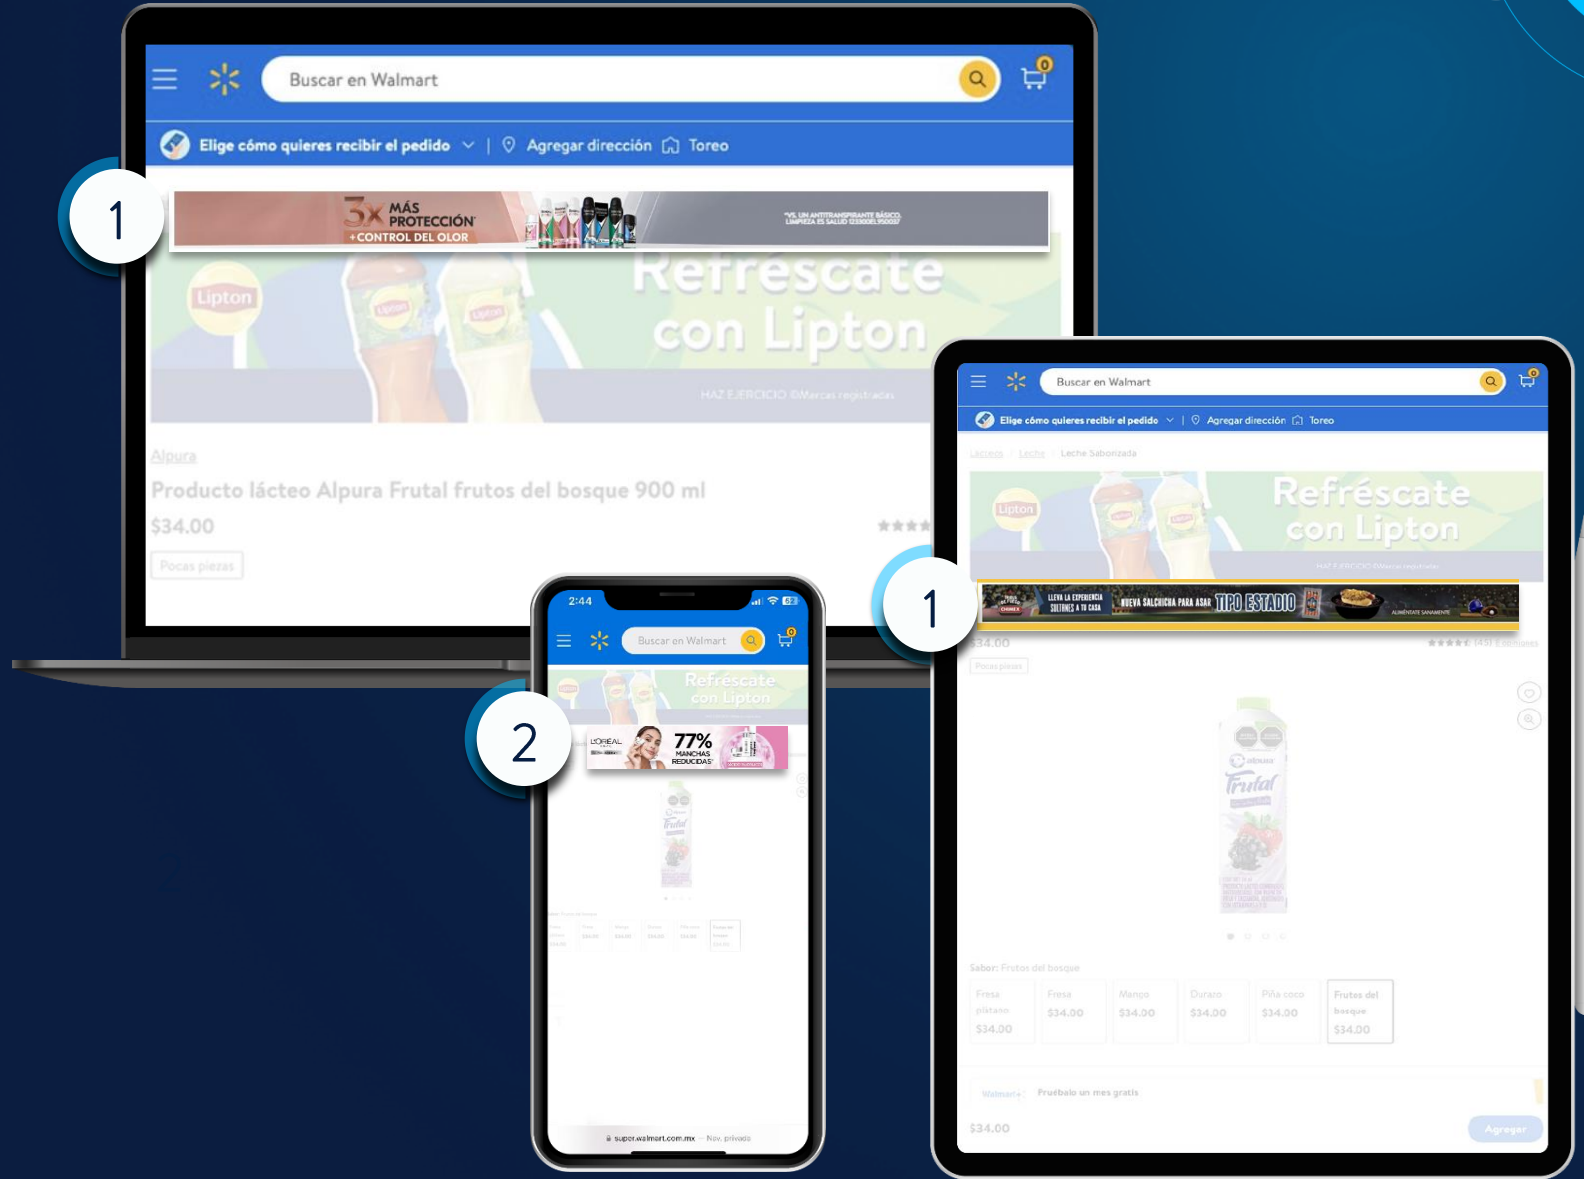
Buscar en Walmart

0

Elige cómo quieres recibir el pedido | Agregar dirección Toreo

1

3X MÁS PROTECCIÓN +CONTROL DEL OLOR

Refréscate con Lipton

Lipton

HAZ EJERCICIO ©Marcas registradas

Alpura

Producto lácteo Alpura Frutal frutos del bosque 900 ml

$34.00

Pocas piezas

Buscar en Walmart

Elige cómo quieres recibir el pedido | Agregar dirección Toreo

Lácteos / Leche / Leche Saborizada

Refréscate con Lipton

1

LLEVA LA EXPERIENCIA SULTANES A TU CASA NUEVA SALCHICHA PARA ASAR TIPO ESTADIO

$34.00

Pocas piezas

Sabor: Frutos del bosque

| Fresa plátano $34.00 | Fresa $34.00 | Mango $34.00 | Durazo $34.00 | Piña coco $34.00 | Frutos del bosque $34.00 |
|---|---|---|---|---|---|

Walmart+ Pruébalo un mes gratis

$34.00

Agregar

2:44

Buscar en Walmart

Refréscate con Lipton

2

L'ORÉAL 77% MANCHAS REDUCIDAS

super.walmart.com.mx — Nav. privada